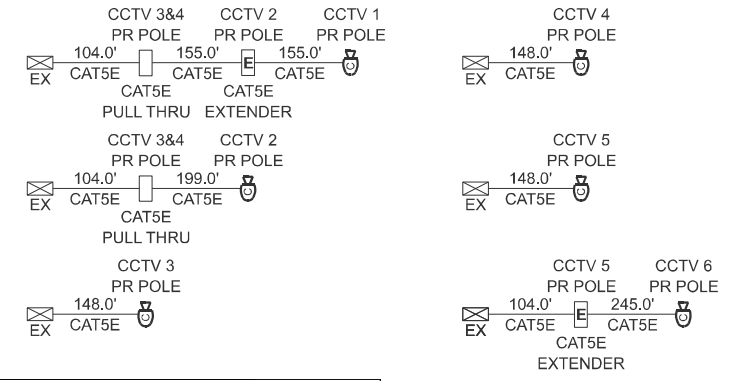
CCTV 3&4
PR POLE

CCTV 2
PR POLE

CCTV 1
PR POLE

104.0'
CAT5E

155.0'
CAT5E

E

155.0'
CAT5E

EX

CAT5E
PULL THRU

CAT5E
EXTENDER

CCTV 4
PR POLE

148.0'
CAT5E

EX

CCTV 3&4
PR POLE

CCTV 2
PR POLE

104.0'
CAT5E

199.0'
CAT5E

EX

CAT5E
PULL THRU

CCTV 5
PR POLE

148.0'
CAT5E

EX

CCTV 3
PR POLE

148.0'
CAT5E

EX

CCTV 5
PR POLE

CCTV 6
PR POLE

104.0'
CAT5E

E

245.0'
CAT5E

EX

CAT5E
EXTENDER